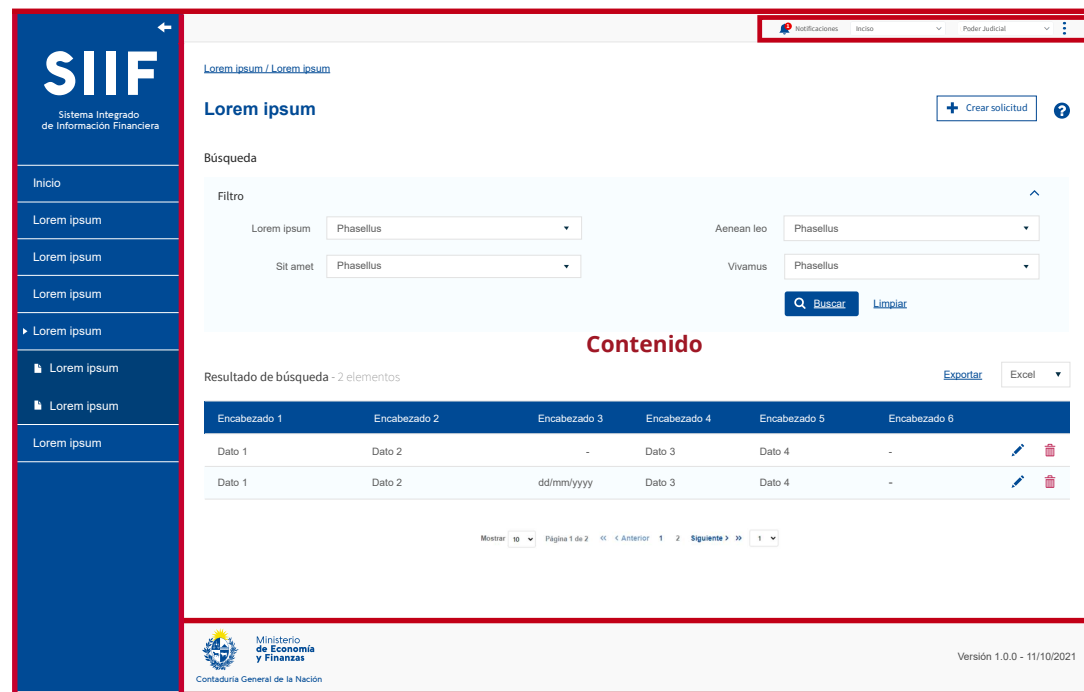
SIIF

Sistema Integrado de Información Financiera

Inicio
Lorem ipsum
Lorem ipsum
Lorem ipsum
Lorem ipsum
Lorem ipsum
Lorem ipsum
Lorem ipsum

Notificaciones | Inciso | Poder Judicial

Lorem ipsum / Lorem ipsum

Lorem ipsum

Crear solicitud

Búsqueda

Filtro

Lorem ipsum | Phasellus
Aenean leo | Phasellus
Sit amet | Phasellus
Vivamus | Phasellus

Buscar | Limpiar

Contenido

Resultado de búsqueda - 2 elementos

Exportar | Excel

| Encabezado 1 | Encabezado 2 | Encabezado 3 | Encabezado 4 | Encabezado 5 | Encabezado 6 |
|---|---|---|---|---|---|
| Dato 1 | Dato 2 | - | Dato 3 | Dato 4 | - |
| Dato 1 | Dato 2 | dd/mm/yyyy | Dato 3 | Dato 4 | - |

Mostrar 10 Página 1 de 2 « ‹ Anterior 1 2 Siguiente › » 1

Ministerio de Economía y Finanzas
Contaduría General de la Nación

Versión 1.0.0 - 11/10/2021